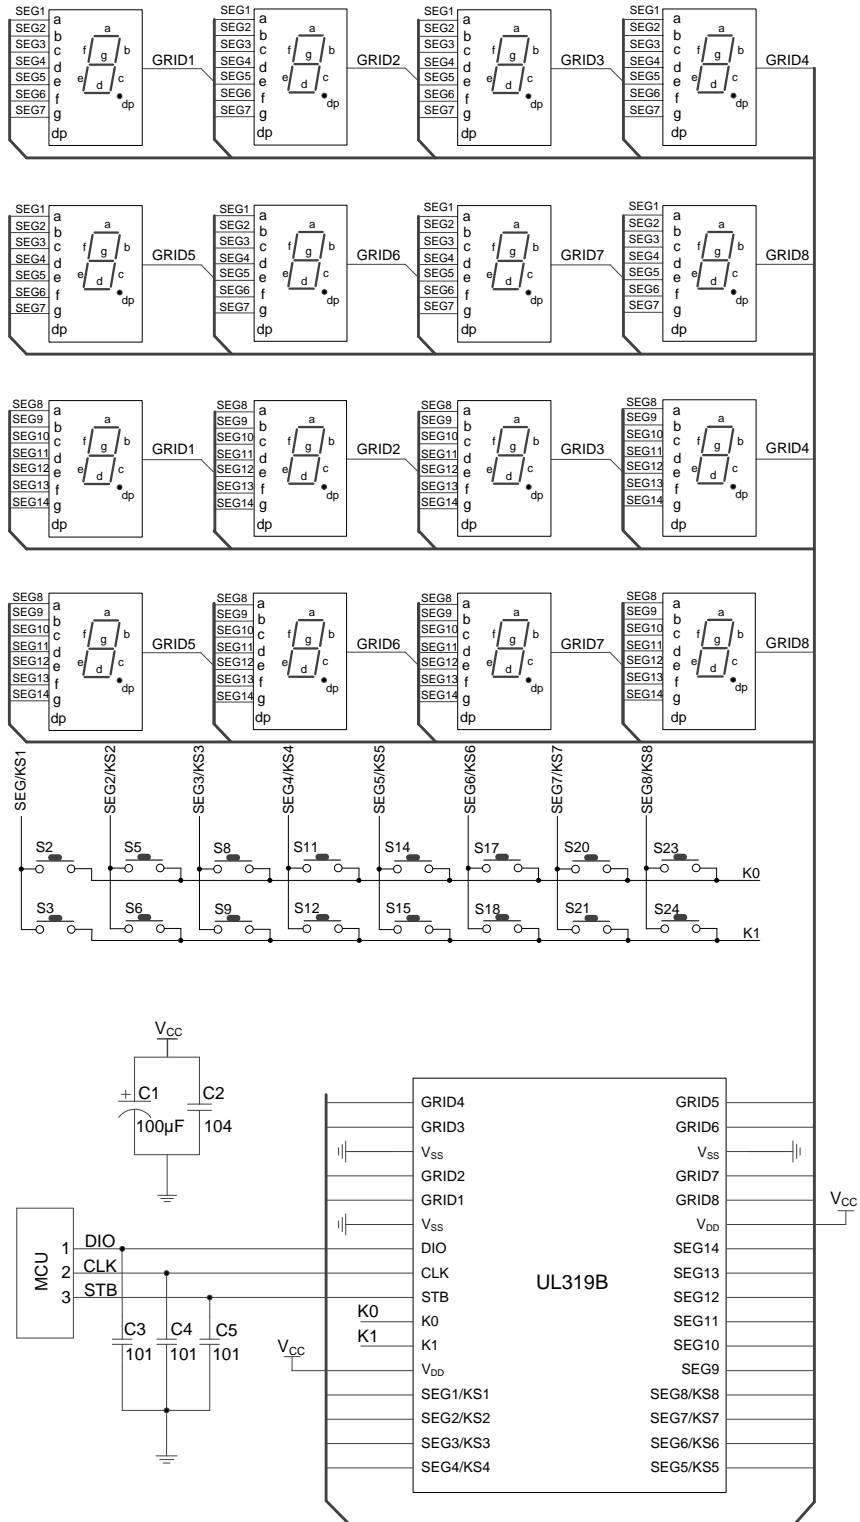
SEG1 SEG2 SEG3 SEG4 SEG5 SEG6 SEG7
a b c d e f g dp
a f g b e c d dp
GRID1
SEG1 SEG2 SEG3 SEG4 SEG5 SEG6 SEG7
a b c d e f g dp
a f g b e c d dp
GRID2
SEG1 SEG2 SEG3 SEG4 SEG5 SEG6 SEG7
a b c d e f g dp
a f g b e c d dp
GRID3
SEG1 SEG2 SEG3 SEG4 SEG5 SEG6 SEG7
a b c d e f g dp
a f g b e c d dp
GRID4

SEG1 SEG2 SEG3 SEG4 SEG5 SEG6 SEG7
a b c d e f g dp
a f g b e c d dp
GRID5
SEG1 SEG2 SEG3 SEG4 SEG5 SEG6 SEG7
a b c d e f g dp
a f g b e c d dp
GRID6
SEG1 SEG2 SEG3 SEG4 SEG5 SEG6 SEG7
a b c d e f g dp
a f g b e c d dp
GRID7
SEG1 SEG2 SEG3 SEG4 SEG5 SEG6 SEG7
a b c d e f g dp
a f g b e c d dp
GRID8

SEG8 SEG9 SEG10 SEG11 SEG12 SEG13 SEG14
a b c d e f g dp
a f g b e c d dp
GRID1
SEG8 SEG9 SEG10 SEG11 SEG12 SEG13 SEG14
a b c d e f g dp
a f g b e c d dp
GRID2
SEG8 SEG9 SEG10 SEG11 SEG12 SEG13 SEG14
a b c d e f g dp
a f g b e c d dp
GRID3
SEG8 SEG9 SEG10 SEG11 SEG12 SEG13 SEG14
a b c d e f g dp
a f g b e c d dp
GRID4

SEG8 SEG9 SEG10 SEG11 SEG12 SEG13 SEG14
a b c d e f g dp
a f g b e c d dp
GRID5
SEG8 SEG9 SEG10 SEG11 SEG12 SEG13 SEG14
a b c d e f g dp
a f g b e c d dp
GRID6
SEG8 SEG9 SEG10 SEG11 SEG12 SEG13 SEG14
a b c d e f g dp
a f g b e c d dp
GRID7
SEG8 SEG9 SEG10 SEG11 SEG12 SEG13 SEG14
a b c d e f g dp
a f g b e c d dp
GRID8

SEG/KS1 SEG2/KS2 SEG3/KS3 SEG4/KS4 SEG5/KS5 SEG6/KS6 SEG7/KS7 SEG8/KS8
S2 S5 S8 S11 S14 S17 S20 S23 K0
S3 S6 S9 S12 S15 S18 S21 S24 K1

$V_{CC}$
+ C1 C2
100μF 104

MCU
1 DIO
2 CLK
3 STB
C3 C4 C5
101 101 101
K0
K1
$V_{CC}$

GRID4
GRID3
$V_{SS}$
GRID2
GRID1
$V_{SS}$
DIO
CLK
STB
K0
K1
$V_{DD}$
SEG1/KS1
SEG2/KS2
SEG3/KS3
SEG4/KS4

UL319B

GRID5
GRID6
$V_{SS}$
GRID7
GRID8
$V_{DD}$
SEG14
SEG13
SEG12
SEG11
SEG10
SEG9
SEG8/KS8
SEG7/KS7
SEG6/KS6
SEG5/KS5

$V_{CC}$